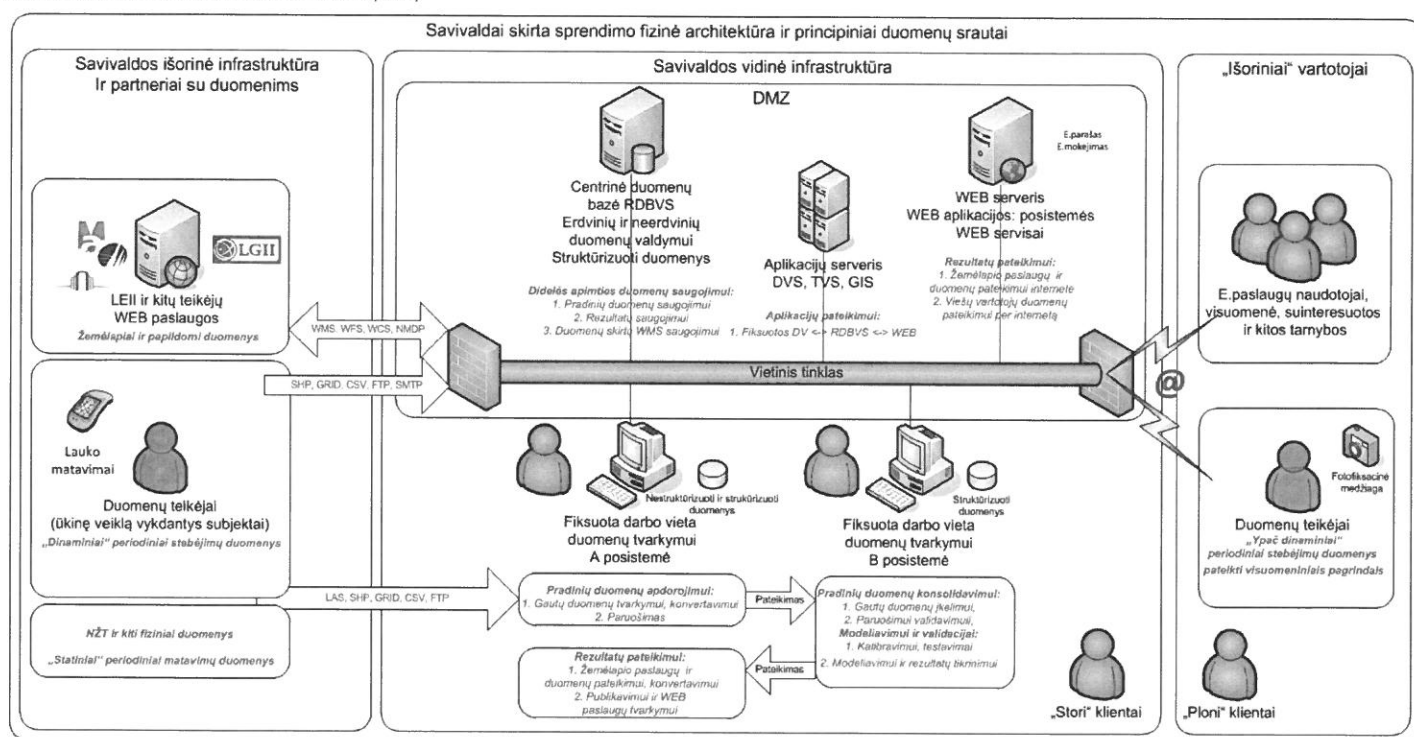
Savivaldai skirta sprendimo fizinė architektūra ir principiniai duomenų srautai

Savivaldos išorinė infrastruktūra
Ir partneriai su duomenims

LGII

LEII ir kitų teikėjų
WEB paslaugos
Žemėlapiai ir papildomi duomenys

WMS, WFS, WCS, NMDP

SHP, GRID, CSV, FTP, SMTP

Lauko matavimai

Duomenų teikėjai
(ūkinę veiklą vykdantys subjektai)
„Dinaminiai" periodiniai stebėjimų duomenys

LAS, SHP, GRID, CSV, FTP

NŽT ir kiti fiziniai duomenys

„Statiniai" periodiniai matavimų duomenys

Savivaldos vidinė infrastruktūra

DMZ

Centrinė duomenų bazė RDBVS
Erdvinių ir neerdvinių duomenų valdymui
Struktūrizuoti duomenys

Didelės apimties duomenų saugojimui:
1. Pradinių duomenų saugojimui
2. Rezultatų saugojimui
3. Duomenų skirtų WMS saugojimui

Aplikacijų serveris
DVS, TVS, GIS

Aplikacijų pateikimui:
1. Fiksuotos DV <-> RDBVS <-> WEB

E.parašas
E.mokėjimas

WEB serveris
WEB aplikacijos: posistemės
WEB servisai

Rezultatų pateikimui:
1. Žemėlapio paslaugų ir duomenų pateikimui internete
2. Viešų vartotojų duomenų pateikimui per internetą

Vietinis tinklas

Nestruktūrizuoti ir struktūrizuoti duomenys

Fiksuota darbo vieta
duomenų tvarkymui
A posistemė

Struktūrizuoti duomenys

Fiksuota darbo vieta
duomenų tvarkymui
B posistemė

Pradinių duomenų apdorojimui:
1. Gautų duomenų tvarkymui, konvertavimui
2. Paruošimas

Pateikimas

Pradinių duomenų konsolidavimui:
1. Gautų duomenų įkėlimui,
2. Paruošimui validavimui,
Modeliavimui ir validacijai:
1. Kalibravimui, testavimui
2. Modeliavimui ir rezultatų tikrinimui

Rezultatų pateikimui:
1. Žemėlapio paslaugų ir duomenų pateikimui, konvertavimui
2. Publikavimui ir WEB paslaugų tvarkymui

Pateikimas

„Stori" klientai

„Išoriniai" vartotojai

E.paslaugų naudotojai, visuomenė, suinteresuotos ir kitos tarnybos

@

Fotofiksacinė medžiaga

Duomenų teikėjai
„Ypač dinaminiai"
periodiniai stebėjimų duomenys
pateikti visuomeniniais pagrindais

„Ploni" klientai